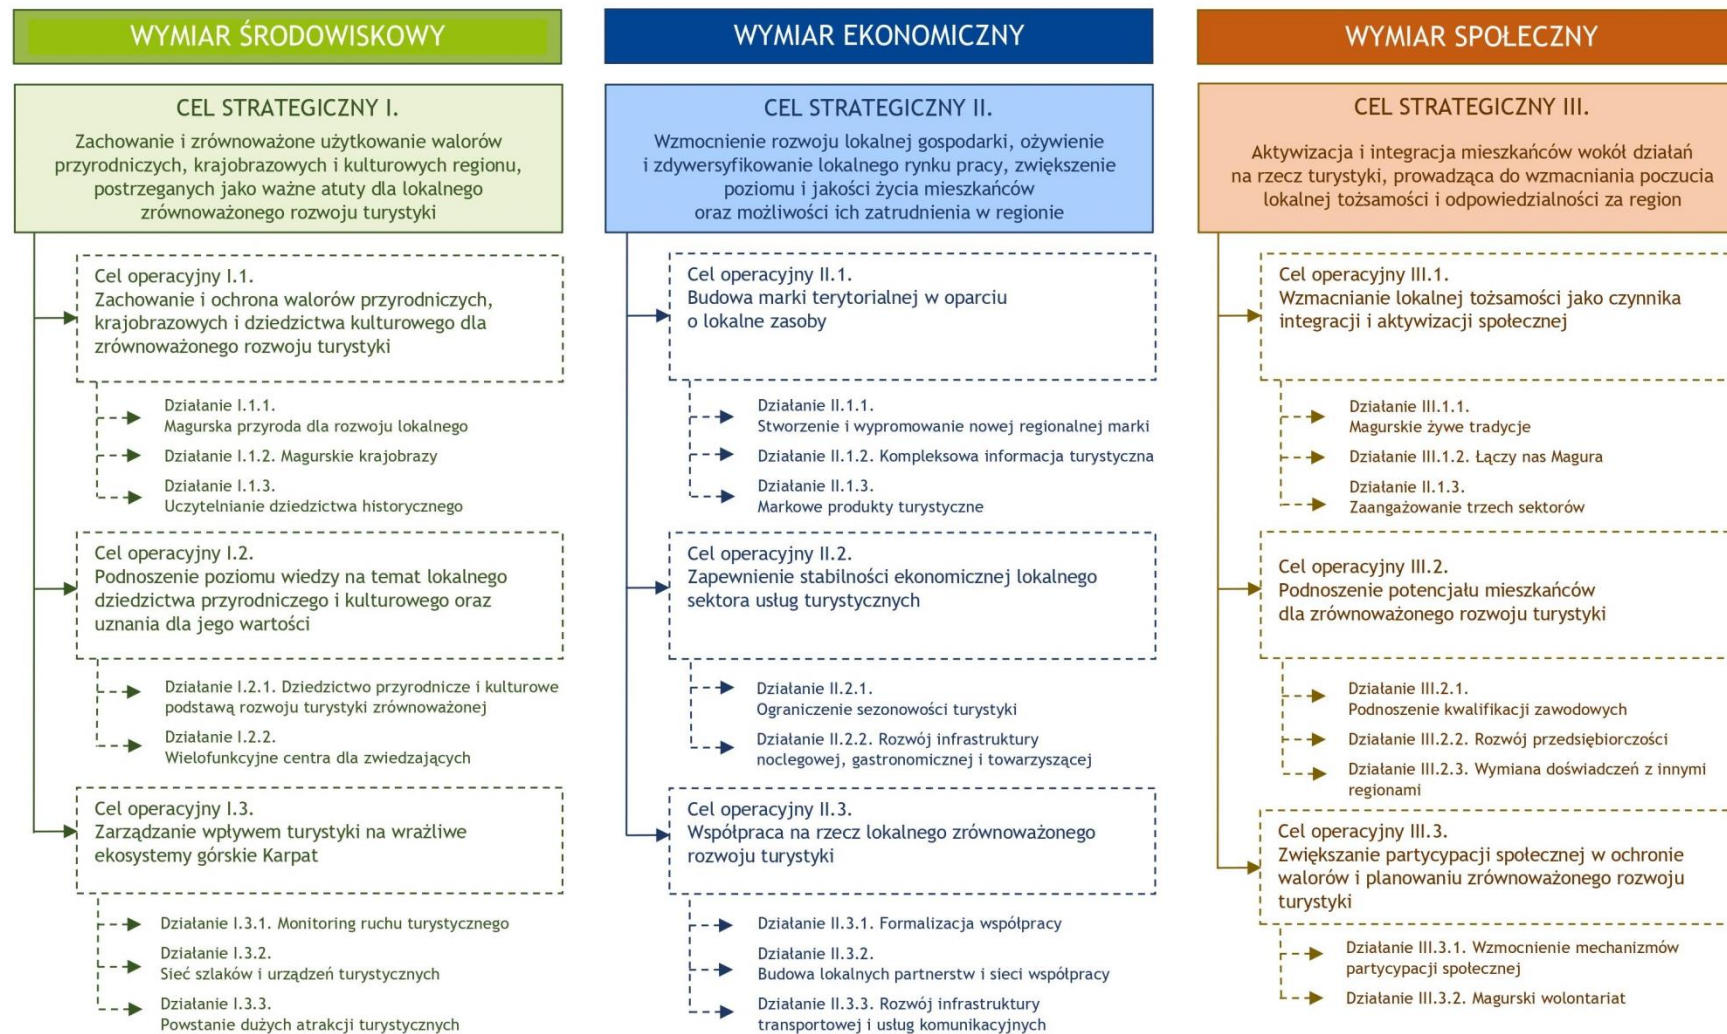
WYMIAR ŚRODOWISKOWY

CEL STRATEGICZNY I.
Zachowanie i zrównoważone użytkowanie walorów przyrodniczych, krajobrazowych i kulturowych regionu, postrzeganych jako ważne atuty dla lokalnego zrównoważonego rozwoju turystyki

Cel operacyjny I.1.
Zachowanie i ochrona walorów przyrodniczych, krajobrazowych i dziedzictwa kulturowego dla zrównoważonego rozwoju turystyki

Działanie I.1.1.
Magurska przyroda dla rozwoju lokalnego

Działanie I.1.2. Magurskie krajobrazy

Działanie I.1.3.
Uczytelnianie dziedzictwa historycznego

Cel operacyjny I.2.
Podnoszenie poziomu wiedzy na temat lokalnego dziedzictwa przyrodniczego i kulturowego oraz uznania dla jego wartości

Działanie I.2.1. Dziedzictwo przyrodnicze i kulturowe podstawą rozwoju turystyki zrównoważonej

Działanie I.2.2.
Wielofunkcyjne centra dla zwiedzających

Cel operacyjny I.3.
Zarządzanie wpływem turystyki na wrażliwe ekosystemy górskie Karpat

Działanie I.3.1. Monitoring ruchu turystycznego

Działanie I.3.2.
Sieć szlaków i urządzeń turystycznych

Działanie I.3.3.
Powstanie dużych atrakcji turystycznych

WYMIAR EKONOMICZNY

CEL STRATEGICZNY II.
Wzmocnienie rozwoju lokalnej gospodarki, ożywienie i zdywersyfikowanie lokalnego rynku pracy, zwiększenie poziomu i jakości życia mieszkańców oraz możliwości ich zatrudnienia w regionie

Cel operacyjny II.1.
Budowa marki terytorialnej w oparciu o lokalne zasoby

Działanie II.1.1.
Stworzenie i wypromowanie nowej regionalnej marki

Działanie II.1.2. Kompleksowa informacja turystyczna

Działanie II.1.3.
Markowe produkty turystyczne

Cel operacyjny II.2.
Zapewnienie stabilności ekonomicznej lokalnego sektora usług turystycznych

Działanie II.2.1.
Ograniczenie sezonowości turystyki

Działanie II.2.2. Rozwój infrastruktury noclegowej, gastronomicznej i towarzyszącej

Cel operacyjny II.3.
Współpraca na rzecz lokalnego zrównoważonego rozwoju turystyki

Działanie II.3.1. Formalizacja współpracy

Działanie II.3.2.
Budowa lokalnych partnerstw i sieci współpracy

Działanie II.3.3. Rozwój infrastruktury transportowej i usług komunikacyjnych

WYMIAR SPOŁECZNY

CEL STRATEGICZNY III.
Aktywizacja i integracja mieszkańców wokół działań na rzecz turystyki, prowadząca do wzmacniania poczucia lokalnej tożsamości i odpowiedzialności za region

Cel operacyjny III.1.
Wzmacnianie lokalnej tożsamości jako czynnika integracji i aktywizacji społecznej

Działanie III.1.1.
Magurskie żywe tradycje

Działanie III.1.2. Łączy nas Magura

Działanie II.1.3.
Zaangażowanie trzech sektorów

Cel operacyjny III.2.
Podnoszenie potencjału mieszkańców dla zrównoważonego rozwoju turystyki

Działanie III.2.1.
Podnoszenie kwalifikacji zawodowych

Działanie III.2.2. Rozwój przedsiębiorczości

Działanie III.2.3. Wymiana doświadczeń z innymi regionami

Cel operacyjny III.3.
Zwiększanie partycypacji społecznej w ochronie walorów i planowaniu zrównoważonego rozwoju turystyki

Działanie III.3.1. Wzmocnienie mechanizmów partycypacji społecznej

Działanie III.3.2. Magurski wolontariat